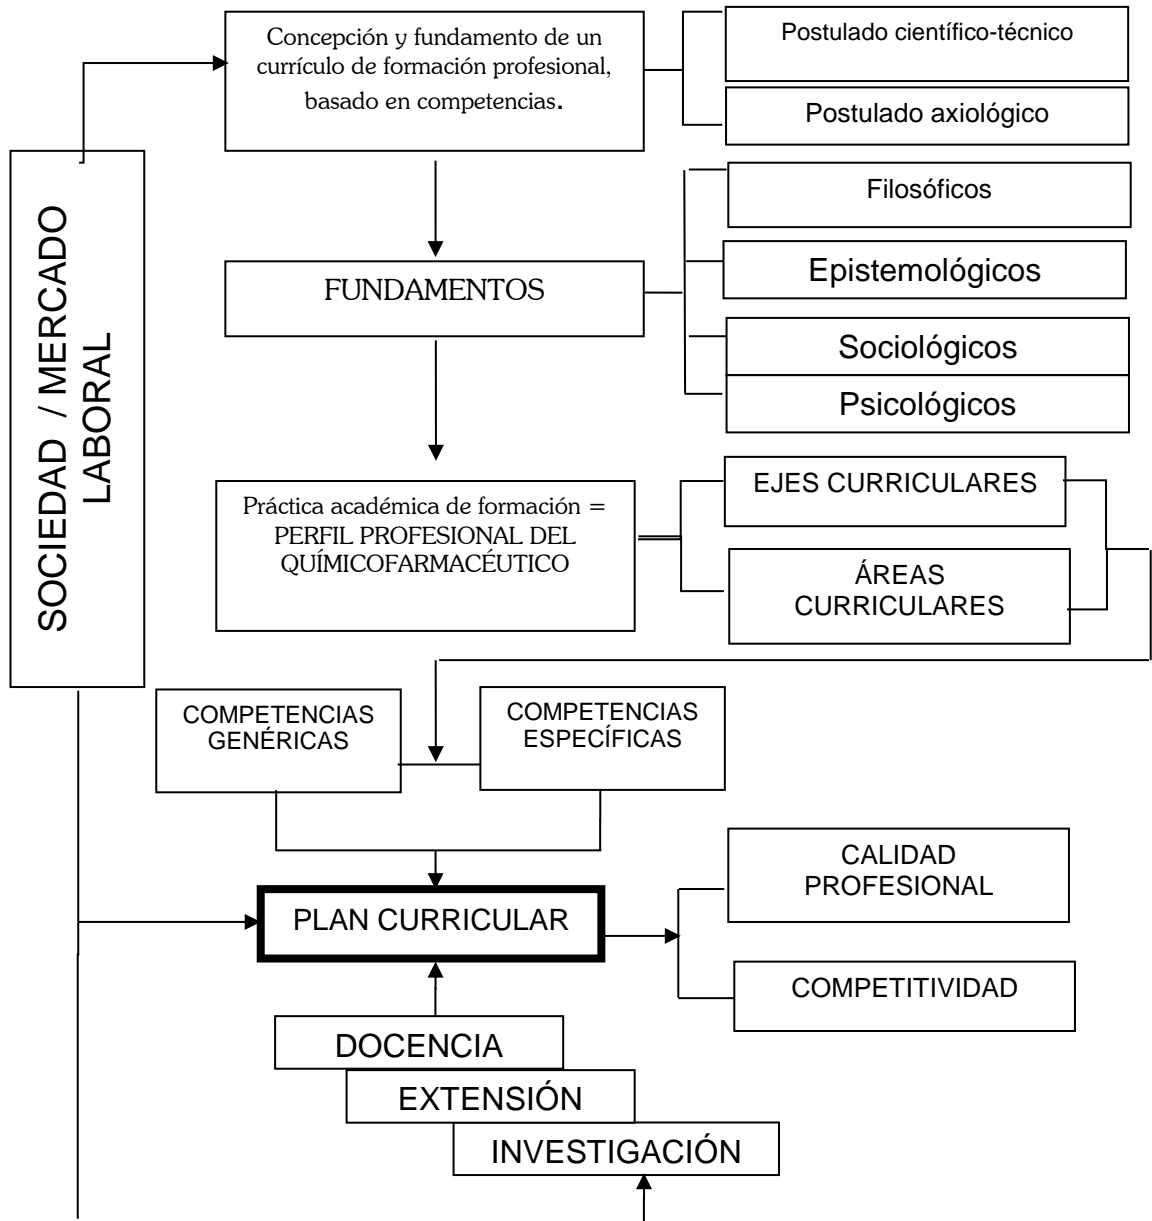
SOCIEDAD / MERCADO LABORAL

Concepción y fundamento de un currículo de formación profesional, basado en competencias.

Postulado científico-técnico

Postulado axiológico

FUNDAMENTOS

Filosóficos

Epistemológicos

Sociológicos

Psicológicos

Práctica académica de formación = PERFIL PROFESIONAL DEL QUÍMICOFARMACÉUTICO

EJES CURRICULARES

ÁREAS CURRICULARES

COMPETENCIAS GENÉRICAS

COMPETENCIAS ESPECÍFICAS

PLAN CURRICULAR

CALIDAD PROFESIONAL

COMPETITIVIDAD

DOCENCIA

EXTENSIÓN

INVESTIGACIÓN